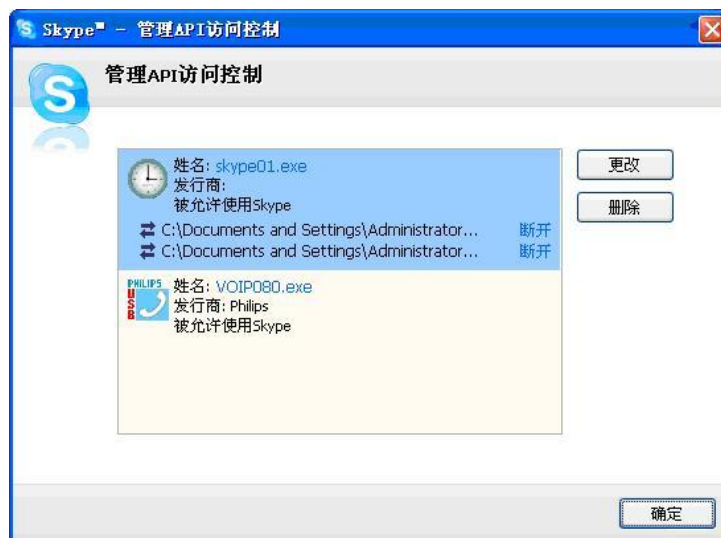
Skype™ - 管理API访问控制

管理API访问控制

姓名: skype01.exe
发行商:
被允许使用Skype
C:\Documents and Settings\Administrator... 断开
C:\Documents and Settings\Administrator... 断开

PHILIPS USB

姓名: VOIP080.exe
发行商: Philips
被允许使用Skype

更改
删除

确定